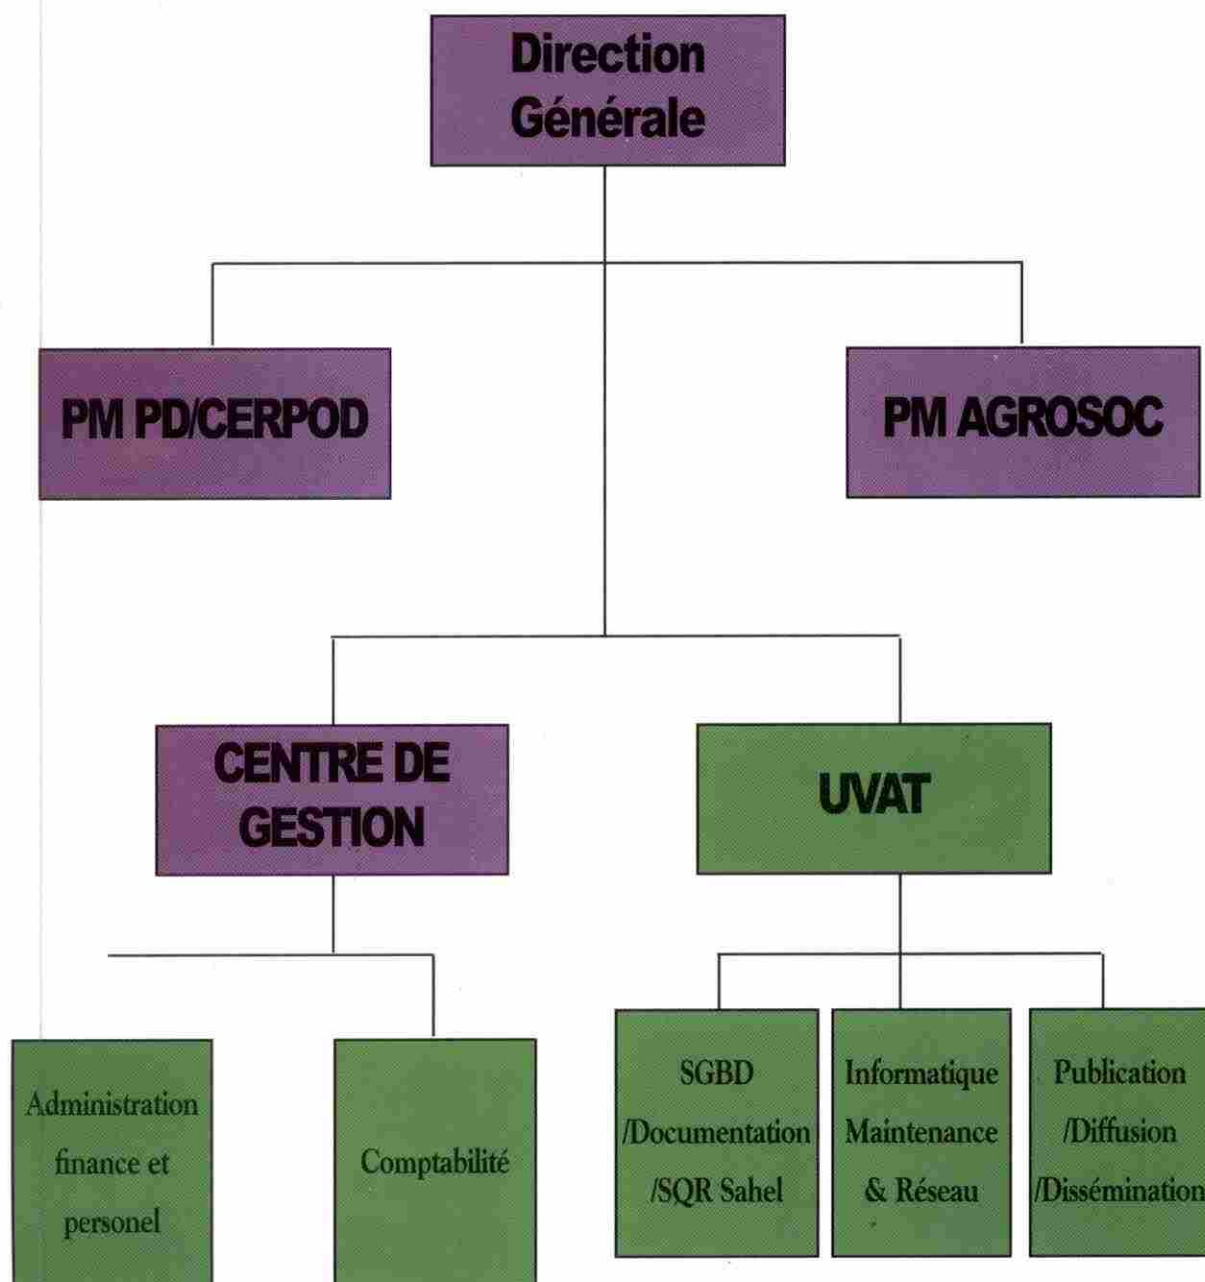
Direction Générale

PM PD/CERPOD

PM AGROSOC

CENTRE DE GESTION

UVAT

Administration finance et personel

Comptabilité

SGBD /Documentation /SQR Sahel

Informatique Maintenance & Réseau

Publication /Diffusion /Dissémination